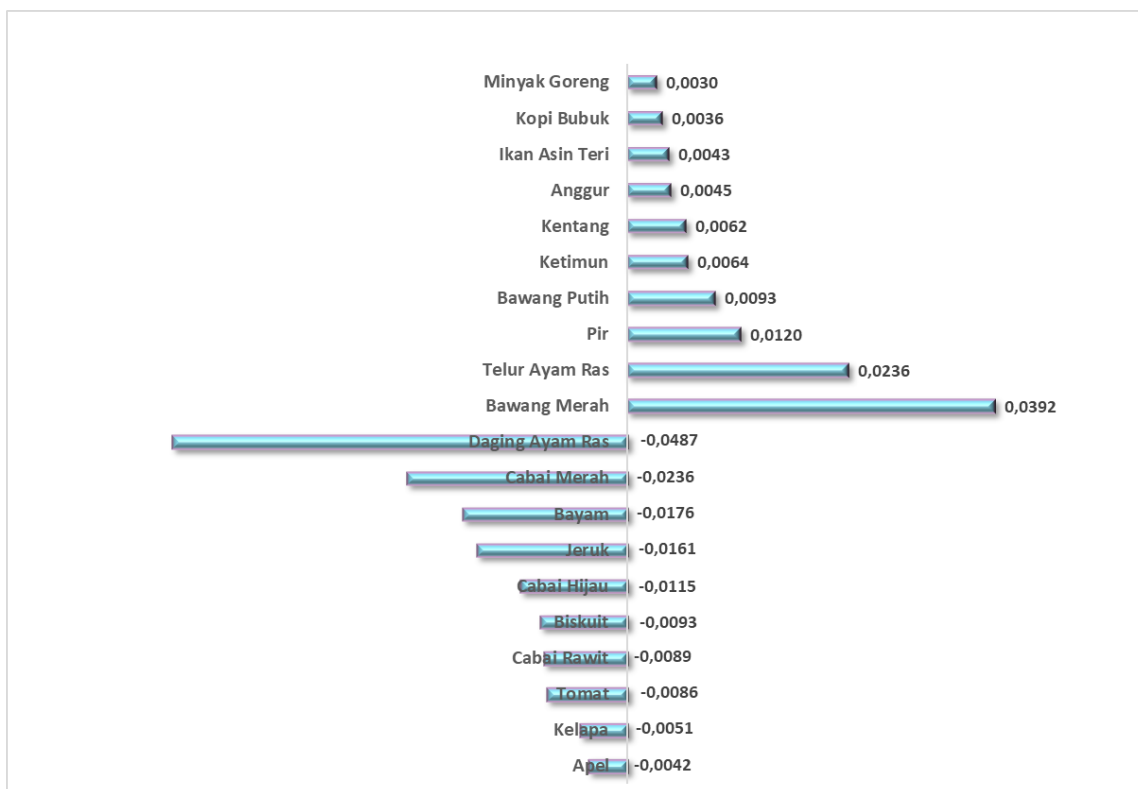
Minyak Goreng 0,0030
Kopi Bubuk 0,0036
Ikan Asin Teri 0,0043
Anggur 0,0045
Kentang 0,0062
Ketimun 0,0064
Bawang Putih 0,0093
Pir 0,0120
Telur Ayam Ras 0,0236
Bawang Merah 0,0392
Daging Ayam Ras -0,0487
Cabai Merah -0,0236
Bayam -0,0176
Jeruk -0,0161
Cabai Hijau -0,0115
Biskuit -0,0093
Cabai Rawit -0,0089
Tomat -0,0086
Kelapa -0,0051
Apel -0,0042